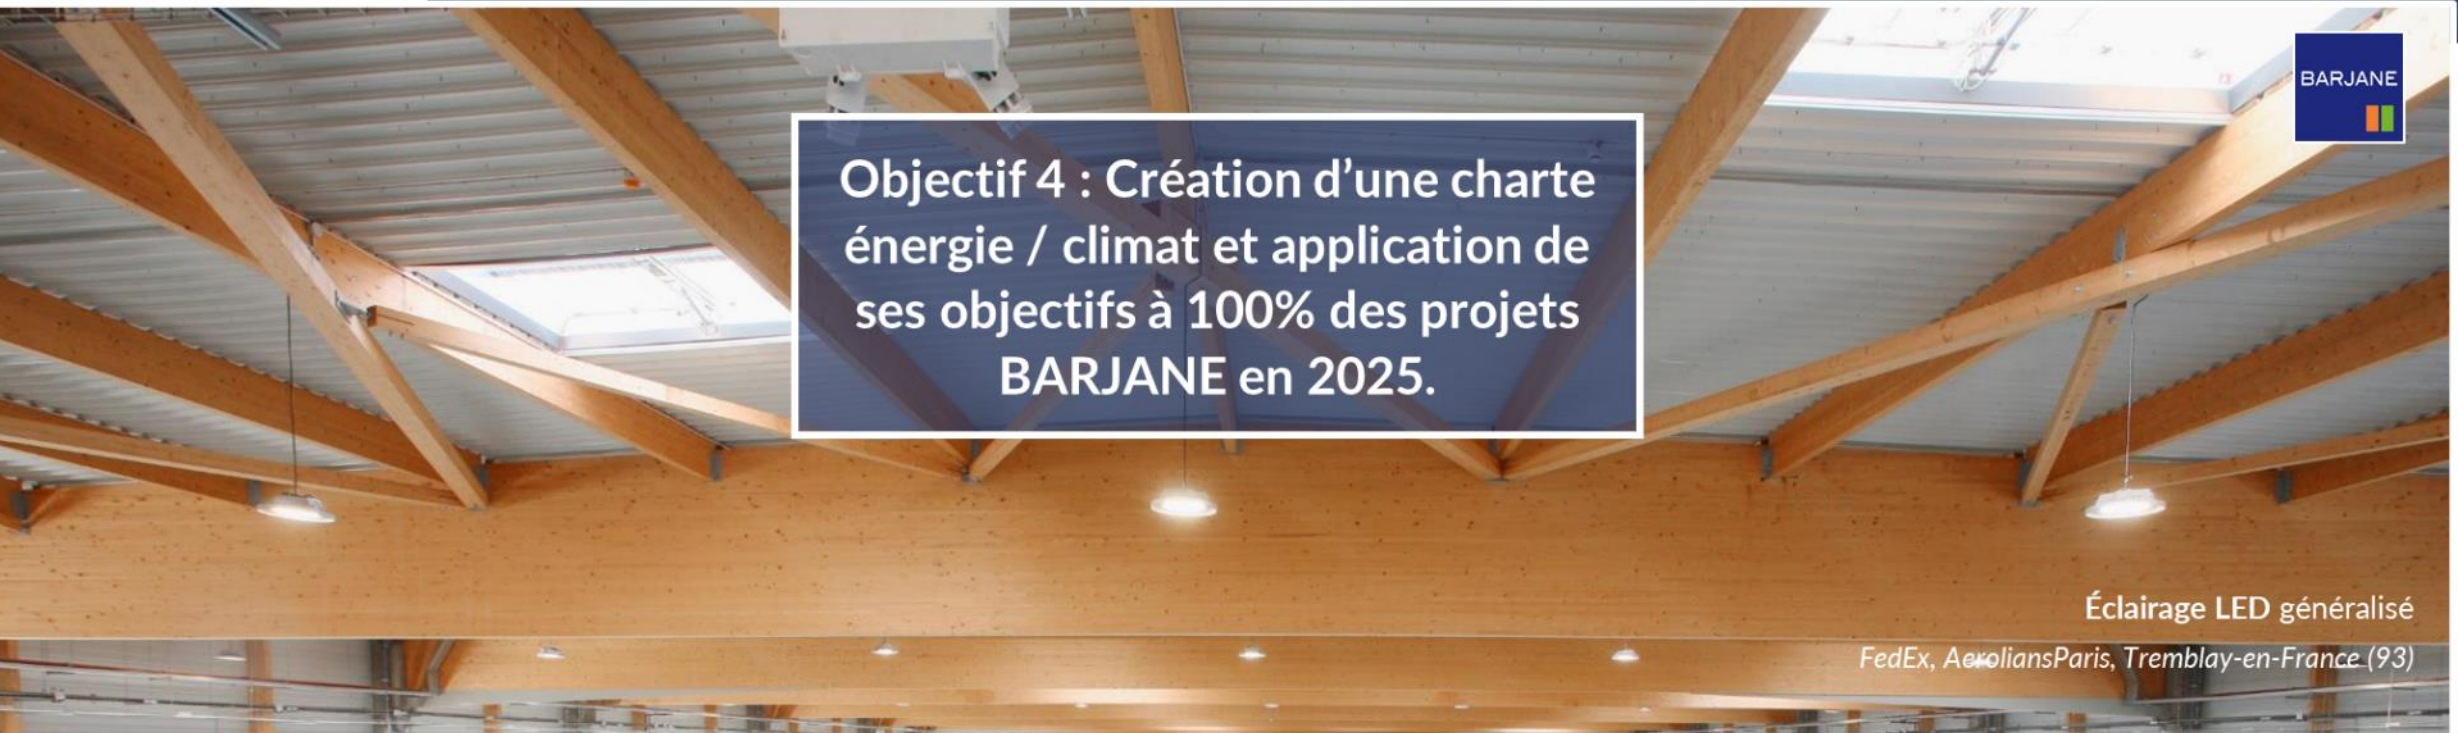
BARJANE

Objectif 4 : Création d'une charte énergie / climat et application de ses objectifs à 100% des projets BARJANE en 2025.

Éclairage LED généralisé

FedEx, AeroliansParis, Tremblay-en-France (93)